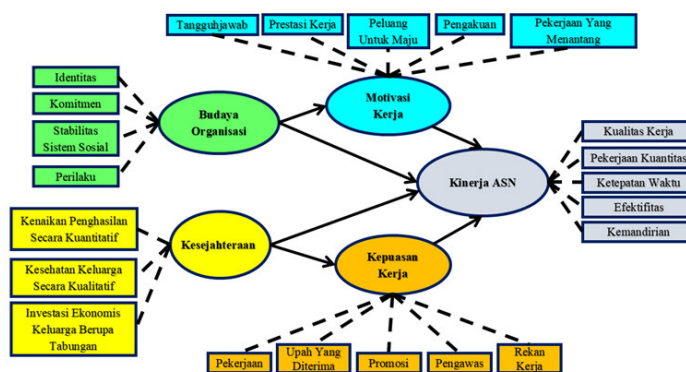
Tanggujawab

Prestasi Kerja

Peluang Untuk Maju

Pengakuan

Pekerjaan Yang Menantang

Identitas

Komitmen

Stabilitas Sistem Sosial

Perilaku

Budaya Organisasi

Motivasi Kerja

Kinerja ASN

Kualitas Kerja

Pekerjaan Kuantitas

Ketepatan Waktu

Efektifitas

Kemandirian

Kenaikan Penghasilan Secara Kuantitatif

Kesehatan Keluarga Secara Kualitatif

Investasi Ekonomis Keluarga Berupa Tabungan

Kesejahteraan

Kepuasan Kerja

Pekerjaan

Upah Yang Diterima

Promosi

Pengawas

Rekan Kerja